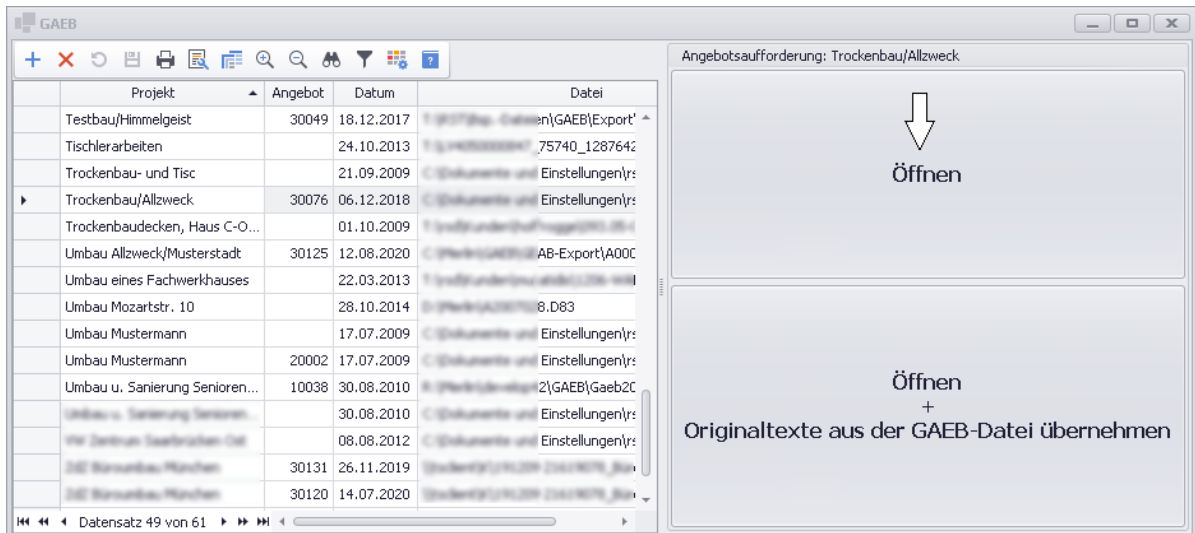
GAEB

Angebotsaufforderung: Trockenbau/Allzweck

| | Projekt | Angebot | Datum | Datei |
|---|---|---|---|---|
| | Testbau/Himmelgeist | 30049 | 18.12.2017 | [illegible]n\GAEB\Export' |
| | Tischlerarbeiten | | 24.10.2013 | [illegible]_75740_1287642 |
| | Trockenbau- und Tisc | | 21.09.2009 | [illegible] Einstellungen\rs |
| | Trockenbau/Allzweck | 30076 | 06.12.2018 | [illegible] Einstellungen\rs |
| | Trockenbaudecken, Haus C-O... | | 01.10.2009 | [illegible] |
| | Umbau Allzweck/Musterstadt | 30125 | 12.08.2020 | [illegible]AB-Export\A000 |
| | Umbau eines Fachwerkhauses | | 22.03.2013 | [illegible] |
| | Umbau Mozartstr. 10 | | 28.10.2014 | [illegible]8.D83 |
| | Umbau Mustermann | | 17.07.2009 | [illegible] Einstellungen\rs |
| | Umbau Mustermann | 20002 | 17.07.2009 | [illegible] Einstellungen\rs |
| | Umbau u. Sanierung Senioren... | 10038 | 30.08.2010 | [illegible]2\GAEB\Gaeb20 |
| | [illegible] | | 30.08.2010 | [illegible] Einstellungen\rs |
| | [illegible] | | 08.08.2012 | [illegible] Einstellungen\rs |
| | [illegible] | 30131 | 26.11.2019 | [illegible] |
| | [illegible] | 30120 | 14.07.2020 | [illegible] |

Datensatz 49 von 61

Öffnen

Öffnen
+
Originaltexte aus der GAEB-Datei übernehmen